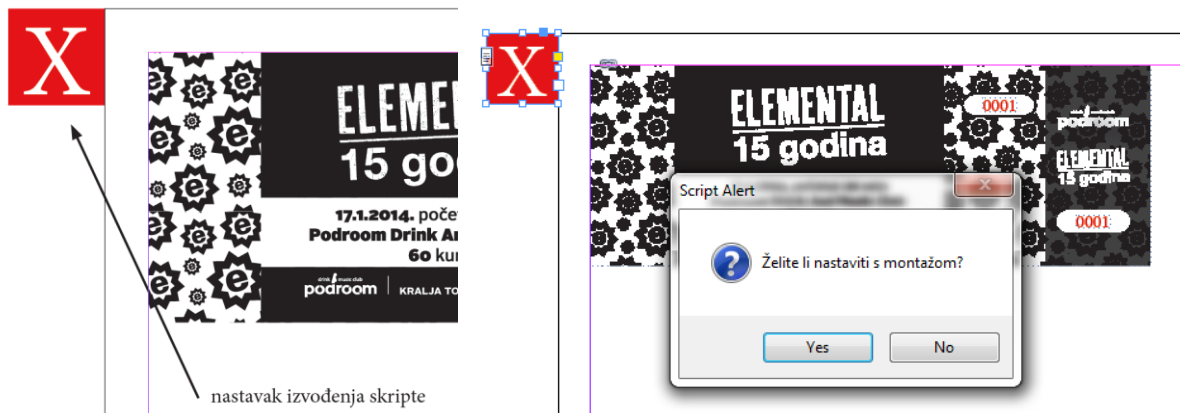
X

ELEMEN
15 god

17.1.2014. poče
Podroom Drink Ar
60 ku

drink music club
podroom
KRALJA TO

nastavak izvođenja skripte

X

ELEMENTAL
15 godina

0001

drink music club
podroom

ELEMENTAL
15 godina

0001

Script Alert

Želite li nastaviti s montažom?

Yes
No